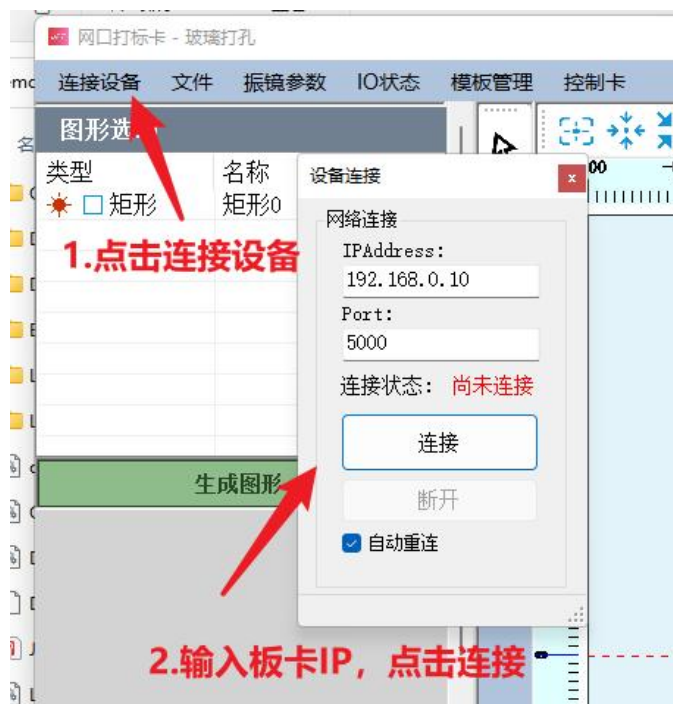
网口打标卡 - 玻璃打孔

连接设备 文件 振镜参数 IO状态 模板管理 控制卡

图形选

类型 名称
矩形 矩形0

1.点击连接设备

生成图形

设备连接

网络连接
IPAddress:
192.168.0.10
Port:
5000
连接状态: 尚未连接
连接
断开
自动重连

2.输入板卡IP，点击连接